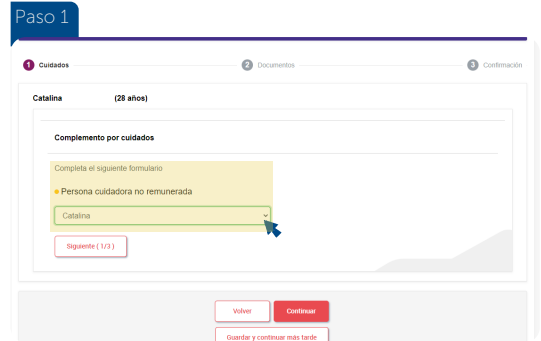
Paso 1

1 Cuidados
2 Documentos
3 Confirmación

Catalina (28 años)

Complemento por cuidados

Completa el siguiente formulario

Persona cuidadora no remunerada

Catalina

Siguiente ( 1 / 3 )

Volver
Continuar
Guardar y continuar más tarde